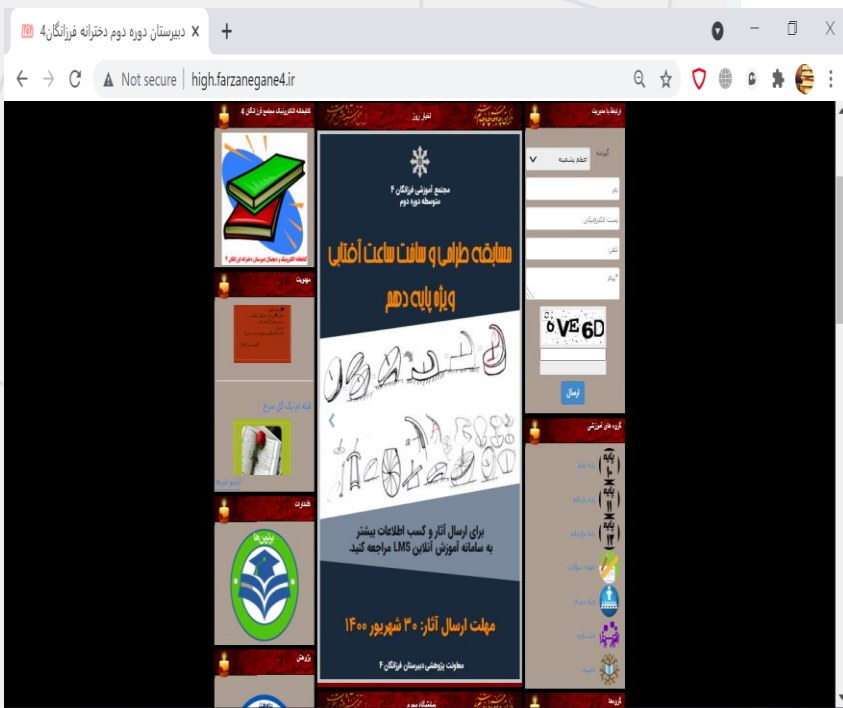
دبیرستان دوره دوم دخترانه فرزانگان4

Not secure | high.farzanegane4.ir

کتابخانه الکترونیک مجتمع فرزانگان 4

اخبار روز

ارتباط با مدیریت

مجتمع آموزشی فرزانگان ۴
متوسطه دوره دوم

مسابقه طراحی و ساخت ساعت آفتابی
ویژه پایه دهم

برای ارسال آثار و کسب اطلاعات بیشتر به سامانه آموزش آنلاین LMS مراجعه کنید.

مهلت ارسال آثار: ۳۰ شهریور ۱۴۰۰

معاونت پژوهشی دبیرستان فرزانگان ۴

گیرنده

نام

پست الکترونیکی

تلفن

پیام

ارسال

گروه های آموزشی

پایه دهم

پایه یازدهم

پایه دوازدهم

مهدویت

افتخارات

پژوهش

گروه ها